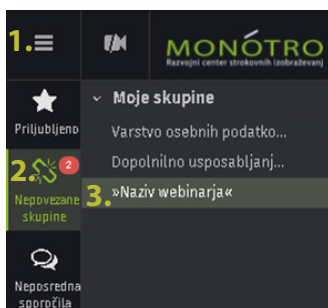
1. ≡

MONÓTRO
Razvojni center strokovnih izobraževanj

Priljubljeno

2. 2
Nepovezane skupine

Neposredna sporočila

Moje skupine
Varstvo osebnih podatko...
Dopolnilno usposabljanj...
3. »Naziv webinarja«